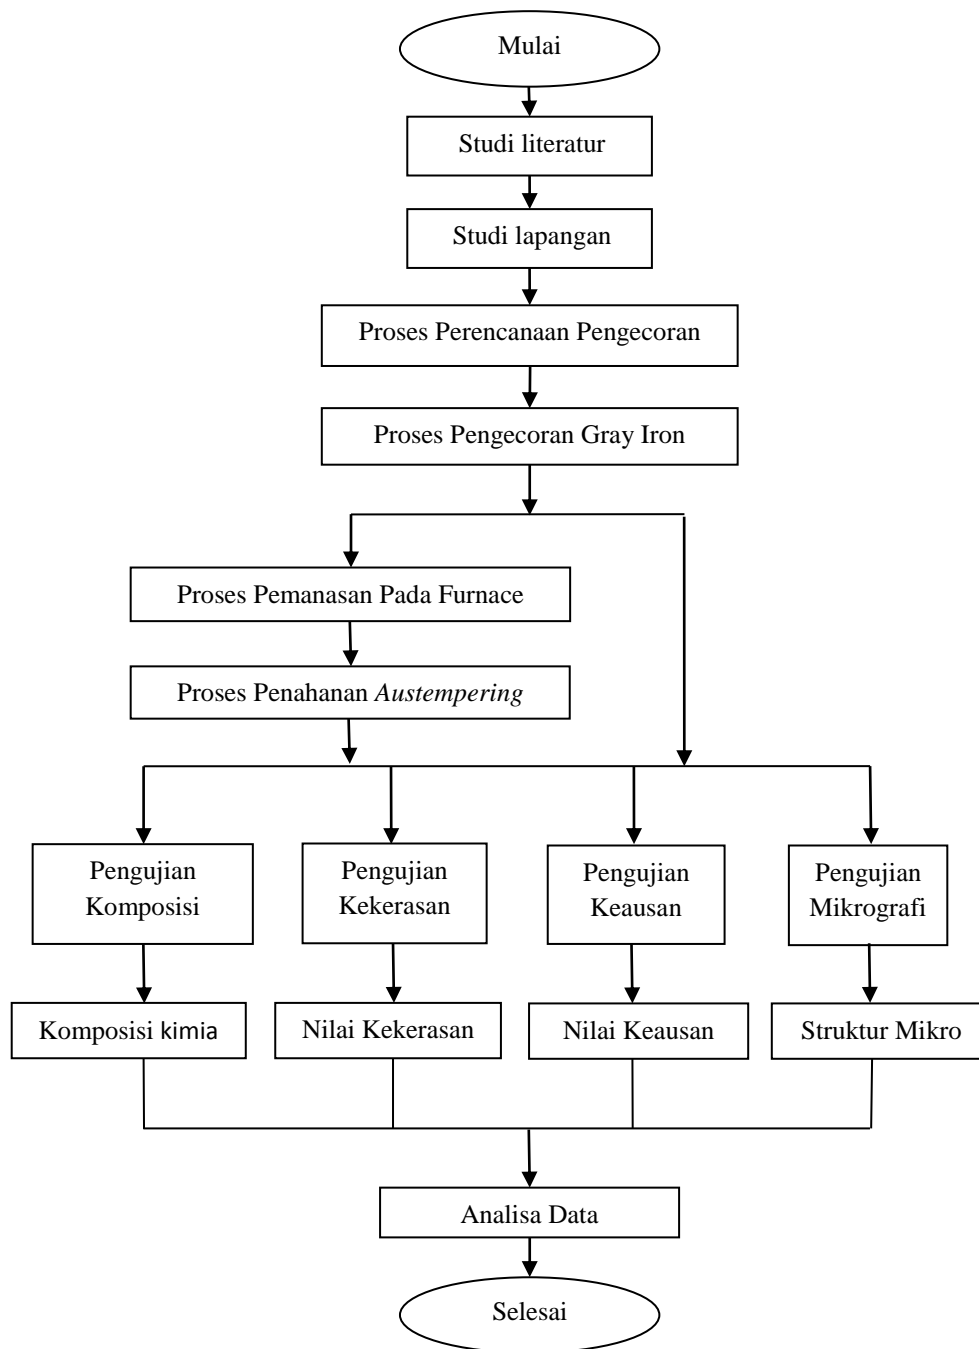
Mulai

Studi literatur

Studi lapangan

Proses Perencanaan Pengecoran

Proses Pengecoran Gray Iron

Proses Pemanasan Pada Furnace

Proses Penahanan *Austempering*

Pengujian Komposisi

Pengujian Kekerasan

Pengujian Keausan

Pengujian Mikrografi

Komposisi kimia

Nilai Kekerasan

Nilai Keausan

Struktur Mikro

Analisa Data

Selesai